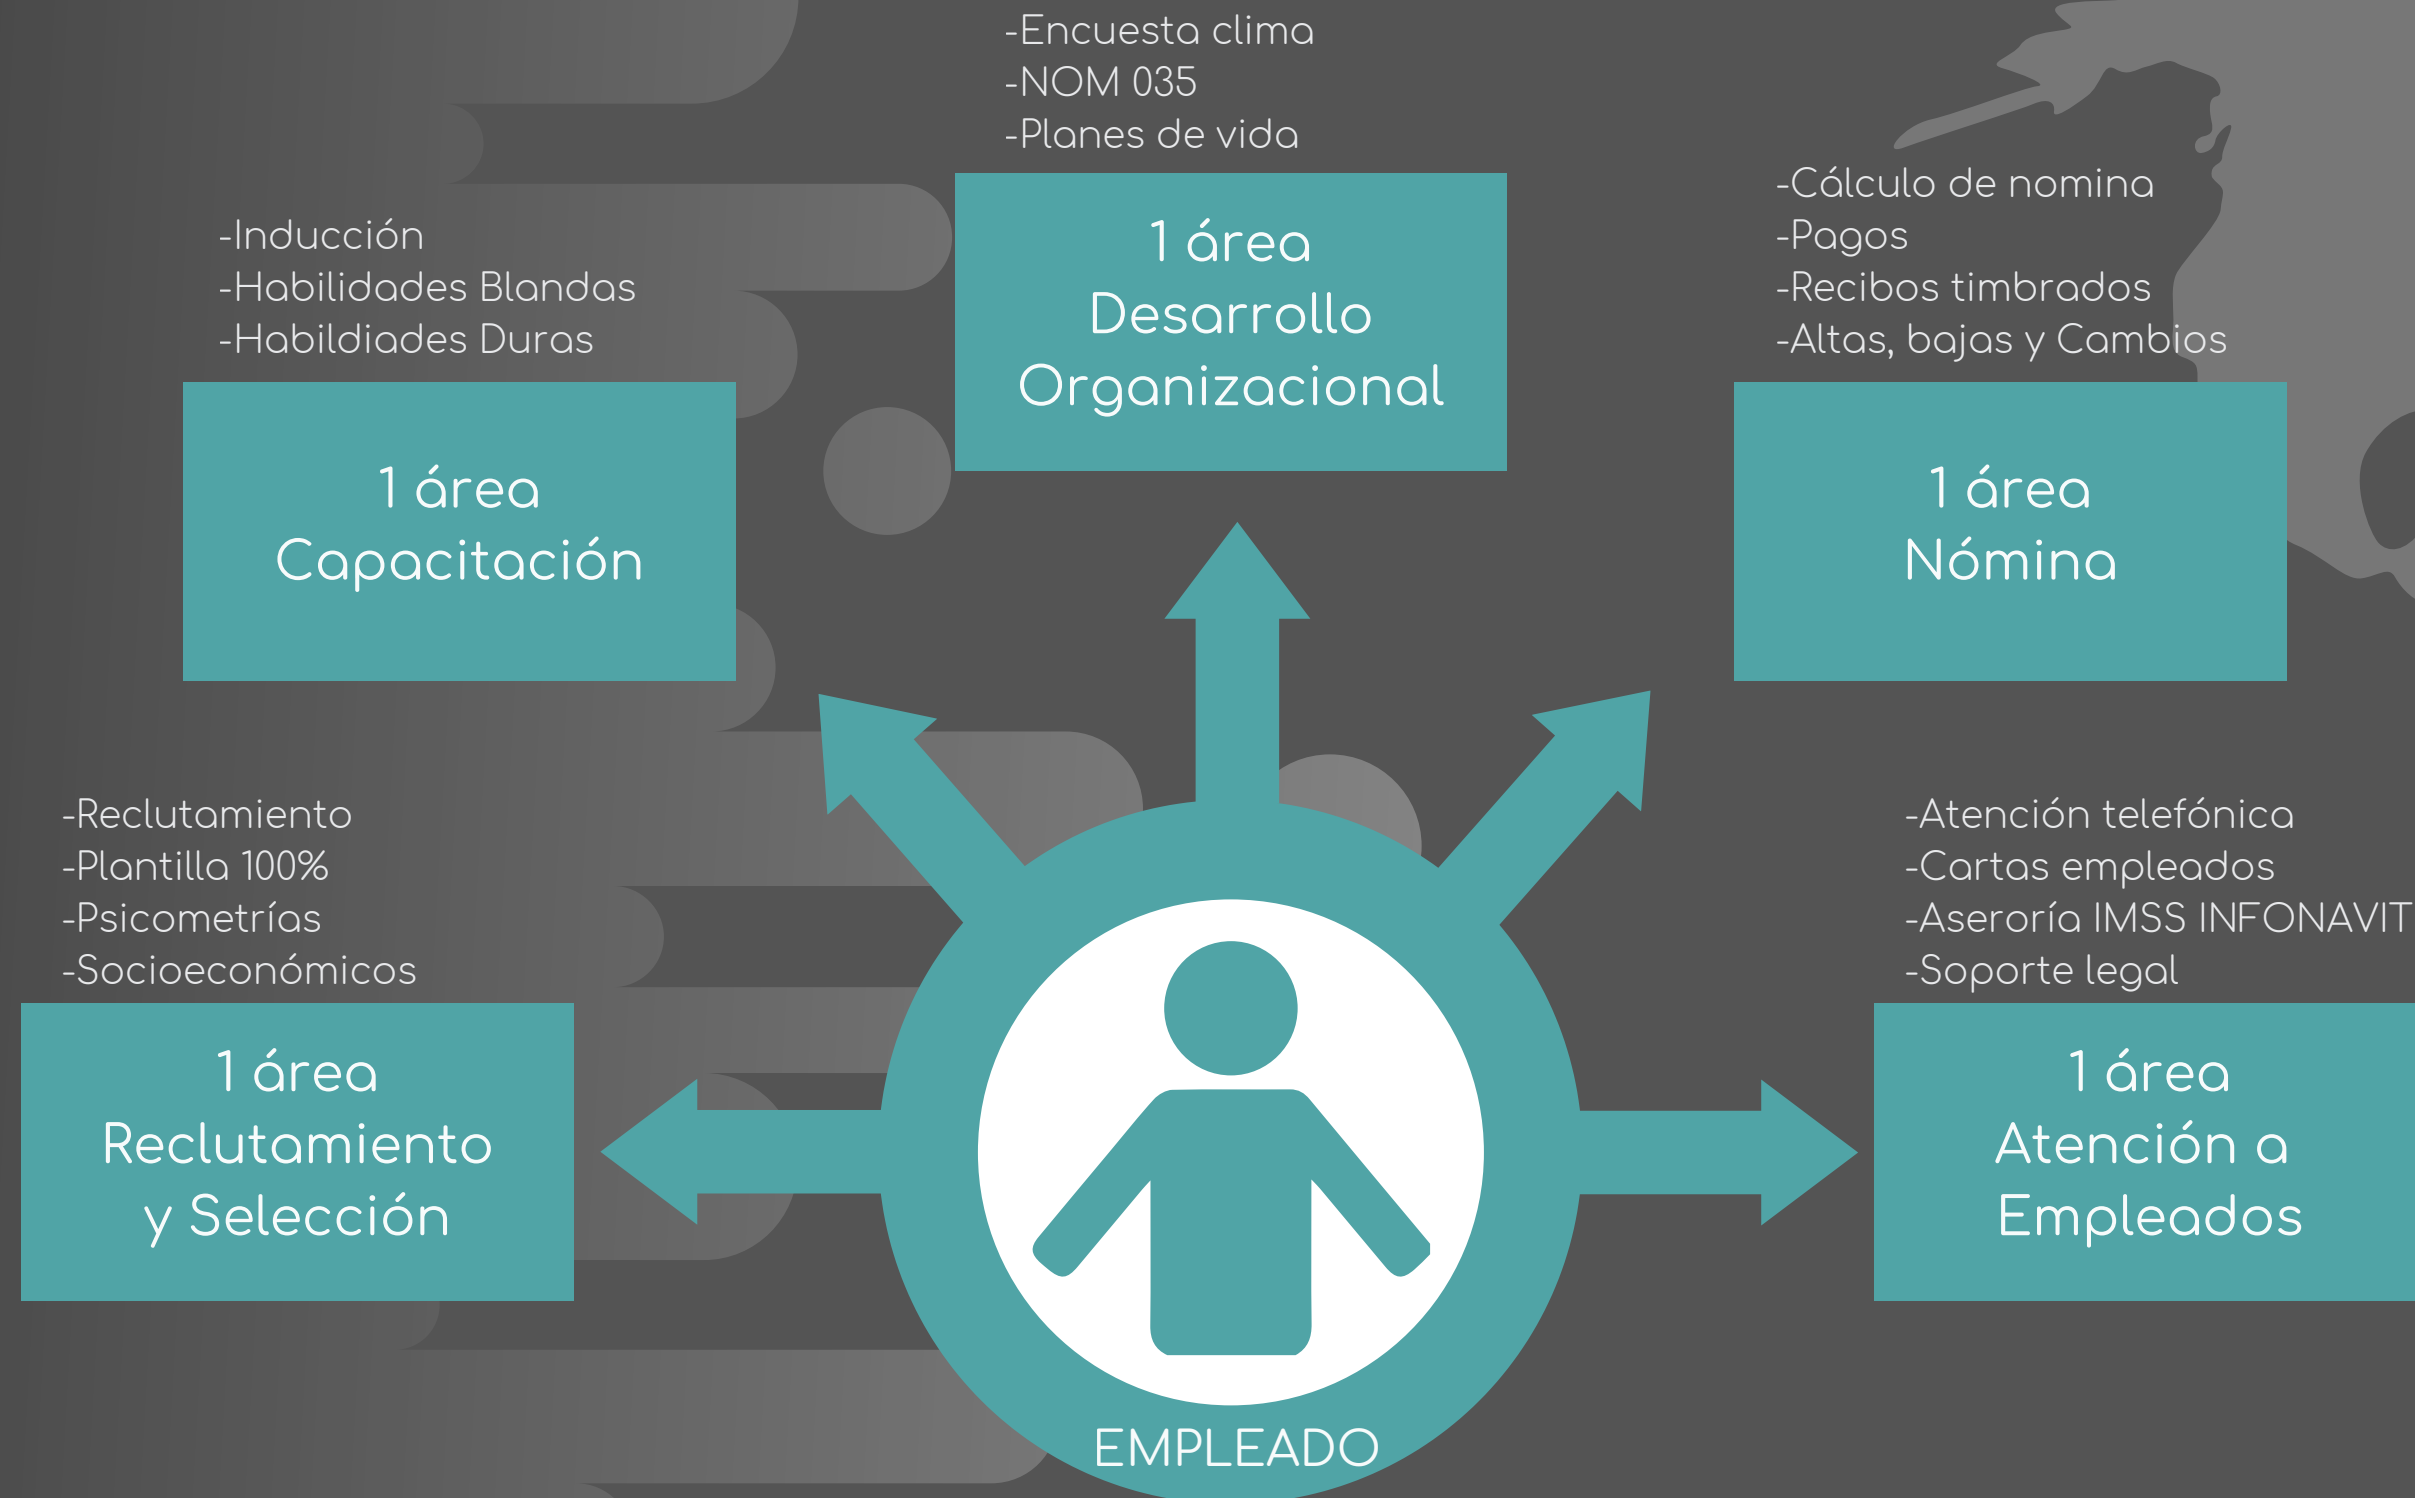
-Encuesta clima
-NOM 035
-Planes de vida

1 área
Desarrollo
Organizacional

-Inducción
-Habilidades Blandas
-Habildiades Duras

1 área
Capacitación

-Cálculo de nomina
-Pagos
-Recibos timbrados
-Altas, bajas y Cambios

1 área
Nómina

-Reclutamiento
-Plantilla 100%
-Psicometrías
-Socioeconómicos

1 área
Reclutamiento
y Selección

-Atención telefónica
-Cartas empleados
-Aseroría IMSS INFONAVIT
-Soporte legal

1 área
Atención a
Empleados

EMPLEADO